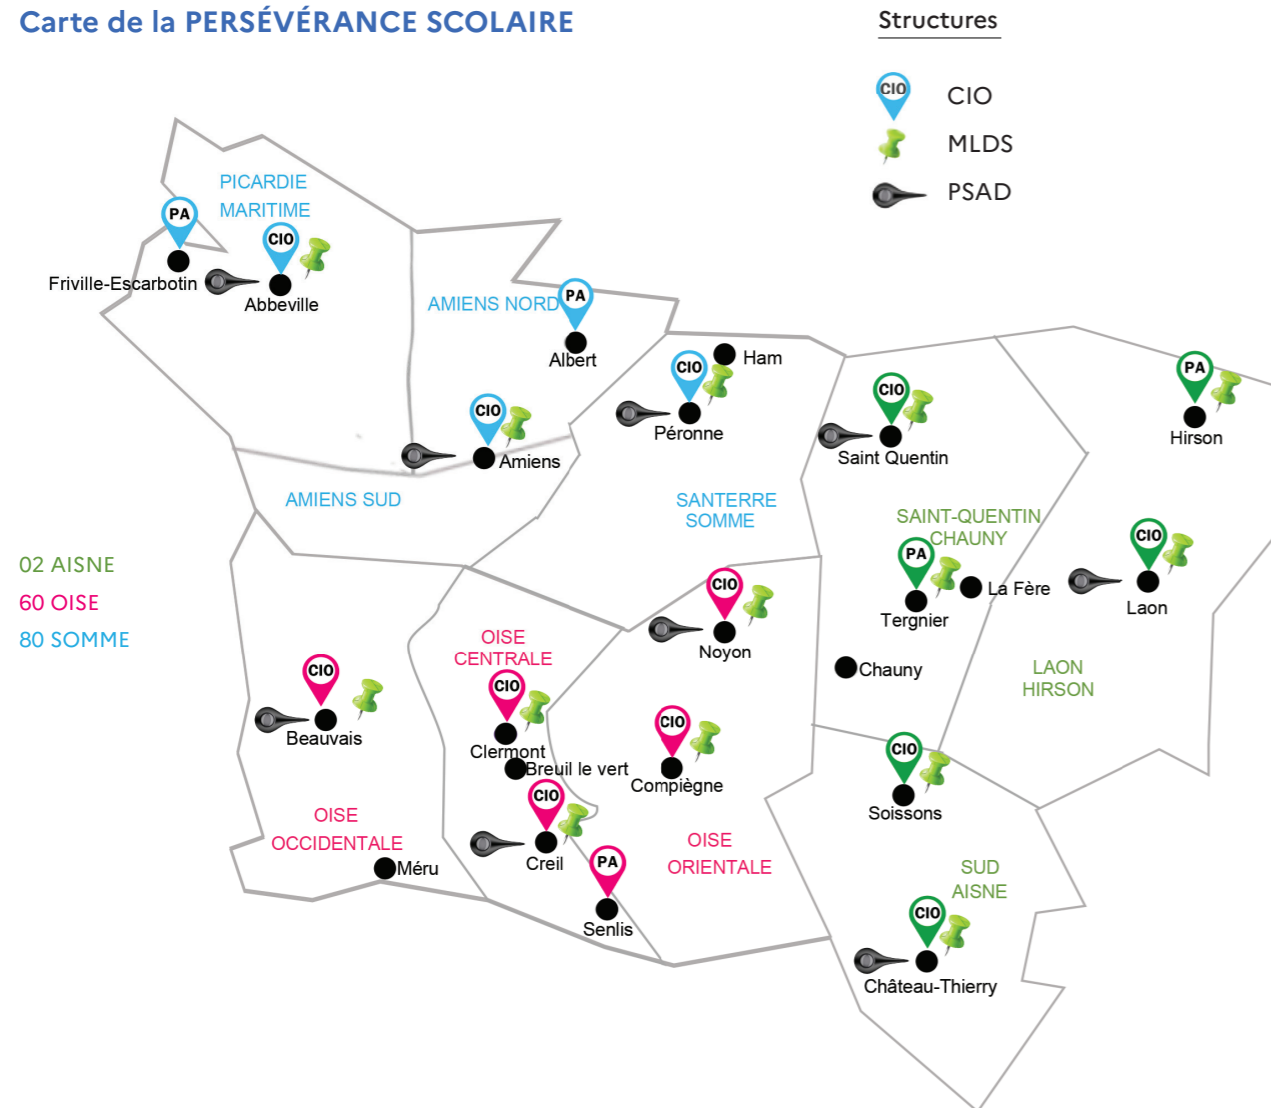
Carte de la PERSÉVÉRANCE SCOLAIRE

Structures

CIO
CIO
MLDS
PSAD

PICARDIE MARITIME
PA
CIO
Friville-Escarbotin
Abbeville

AMIENS NORD
PA
Albert

CIO
Ham
CIO
Péronne

CIO
Amiens

AMIENS SUD

SANTERRE SOMME

CIO
Saint Quentin

PA
Hirson

SAINT-QUENTIN CHAUNY
PA
Tergnier
La Fère
CIO
Laon

02 AISNE
60 OISE
80 SOMME

OISE CENTRALE
CIO
Noyon

Chauny

LAON HIRSON

CIO
Beauvais

CIO
Clermont
Breuil le vert
CIO
Compiègne

CIO
Soissons

OISE OCCIDENTALE
Méru

CIO
Creil
PA
Senlis

OISE ORIENTALE

SUD AISNE
CIO
Château-Thierry